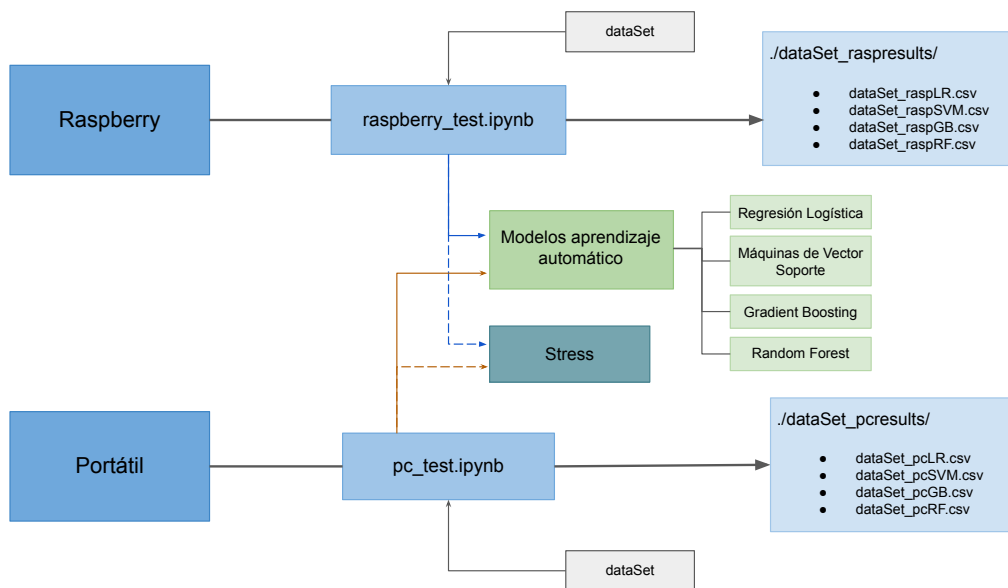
dataSet

Raspberry

raspberry_test.ipynb

./dataSet_raspresults/

- dataSet_raspLR.csv
- dataSet_raspSVM.csv
- dataSet_raspGB.csv
- dataSet_raspRF.csv

Modelos aprendizaje automático

Regresión Logística

Máquinas de Vector Soporte

Gradient Boosting

Random Forest

Stress

Portátil

pc_test.ipynb

./dataSet_pcresults/

- dataSet_pcLR.csv
- dataSet_pcSVM.csv
- dataSet_pcGB.csv
- dataSet_pcRF.csv

dataSet